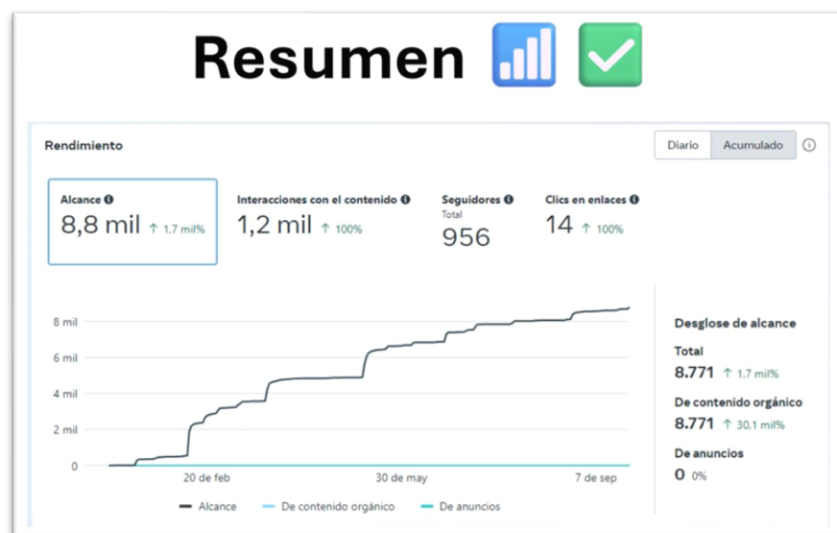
Resumen 📊 ✅

Rendimiento

Diario | Acumulado

Alcance
8,8 mil ↑ 1,7 mil%

Interacciones con el contenido
1,2 mil ↑ 100%

Seguidores
Total
956

Clics en enlaces
14 ↑ 100%

8 mil
6 mil
4 mil
2 mil
0

20 de feb
30 de may
7 de sep

Alcance
De contenido orgánico
De anuncios

Desglose de alcance

Total
8.771 ↑ 1,7 mil%

De contenido orgánico
8.771 ↑ 30,1 mil%

De anuncios
0 0%